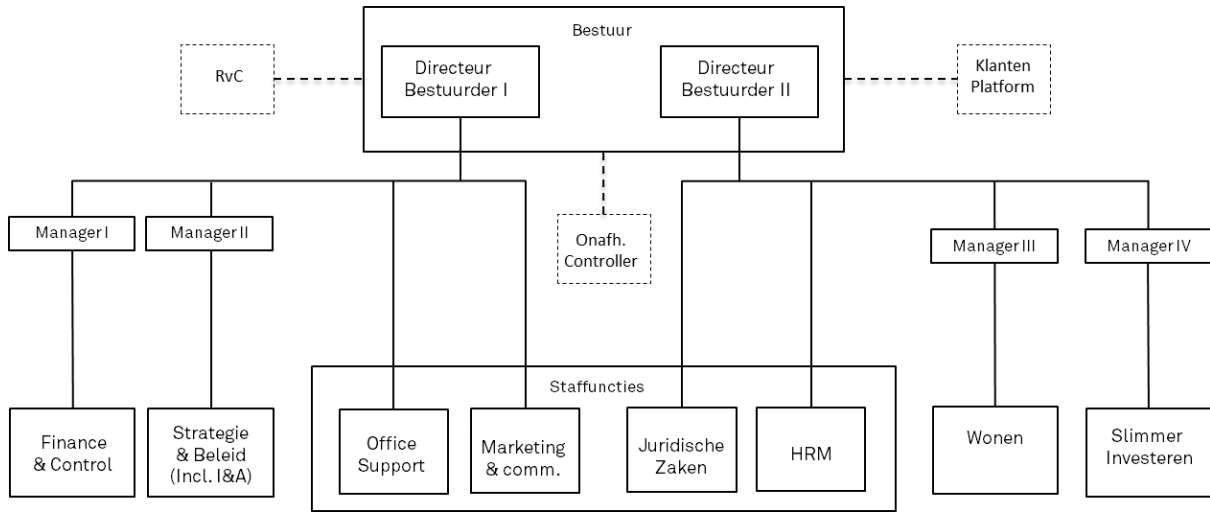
Bestuur

RvC

Directeur Bestuurder I

Directeur Bestuurder II

Klanten Platform

Manager I

Manager II

Onafh. Controller

Manager III

Manager IV

Staffuncties

Finance & Control

Strategie & Beleid (Incl. I&A)

Office Support

Marketing & comm.

Juridische Zaken

HRM

Wonen

Slimmer Investeren